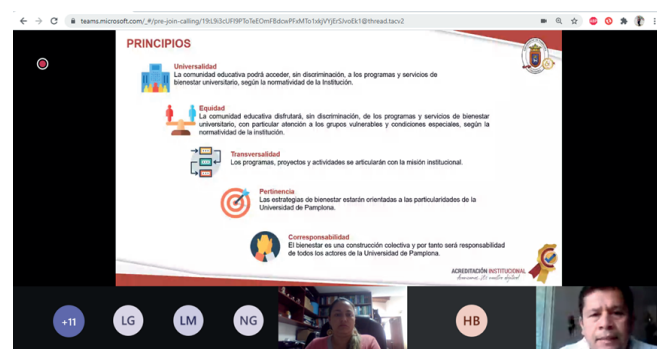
teams.microsoft.com/_#/pre-join-calling/19:L9i3cUFI9PToTeEOmFBdcwPFxMTo1xkjVYjErSlvoEk1@thread.tacv2

PRINCIPIOS

Universalidad
La comunidad educativa podrá acceder, sin discriminación, a los programas y servicios de bienestar universitario, según la normatividad de la Institución.

Equidad
La comunidad educativa disfrutará, sin discriminación, de los programas y servicios de bienestar universitario, con particular atención a los grupos vulnerables y condiciones especiales, según la normatividad de la institución.

Transversalidad
Los programas, proyectos y actividades se articularán con la misión institucional.

Pertinencia
Las estrategias de bienestar estarán orientadas a las particularidades de la Universidad de Pamplona.

Corresponsabilidad
El bienestar es una construcción colectiva y por tanto será responsabilidad de todos los actores de la Universidad de Pamplona.

ACREDITACIÓN INSTITUCIONAL
Avanzamos... ¡Es nuestro objetivo!

+11 LG LM NG HB